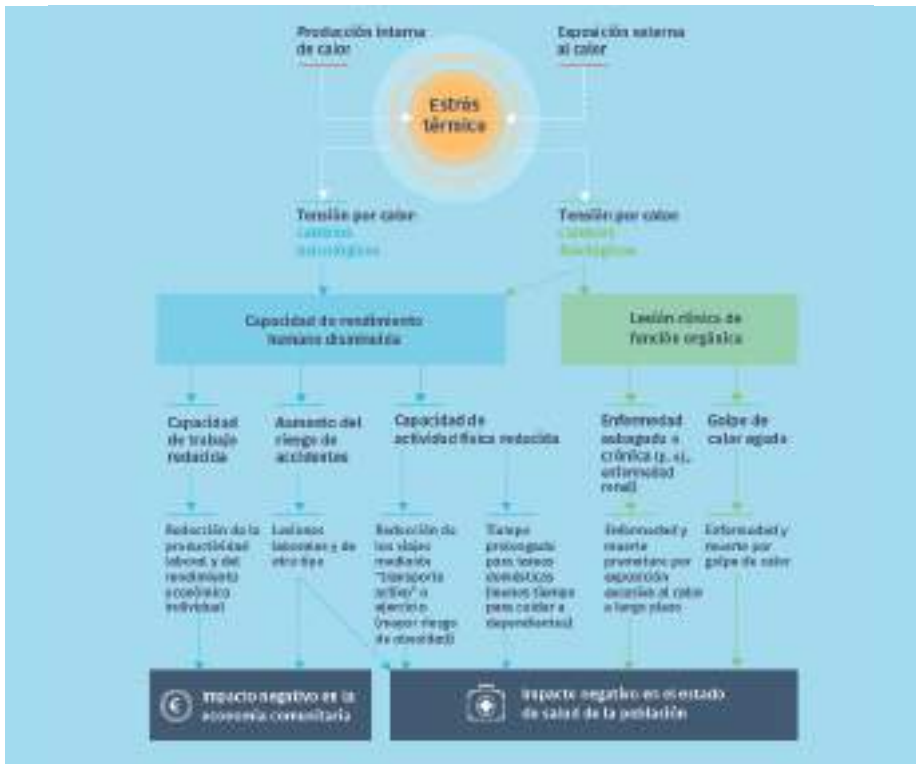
Producción interna de calor

Exposición externa al calor

Estrés térmico

Tensión por calor
Cambios fisiológicos

Tensión por calor
Cambios fisiológicos

Capacidad de rendimiento humano disminuida

Lesión clínica de función orgánica

Capacidad de trabajo reducida

Aumento del riesgo de accidentes

Capacidad de actividad física reducida

Enfermedad subagudo o crónica (p. ej., enfermedad renal)

Golpe de calor agudo

Reducción de la productividad laboral y del rendimiento económico individual

Lesiones laborales y de tránsito

Reducción de los viajes mediante "transporte activo" o ejercicio (mayor riesgo de obesidad)

Tiempo prolongado para tareas domésticas (menos tiempo para cuidar a dependientes)

Enfermedad y muerte prematura por exposición excesiva al calor a largo plazo

Enfermedad y muerte por golpe de calor

Impacto negativo en la economía comunitaria

Impacto negativo en el estado de salud de la población